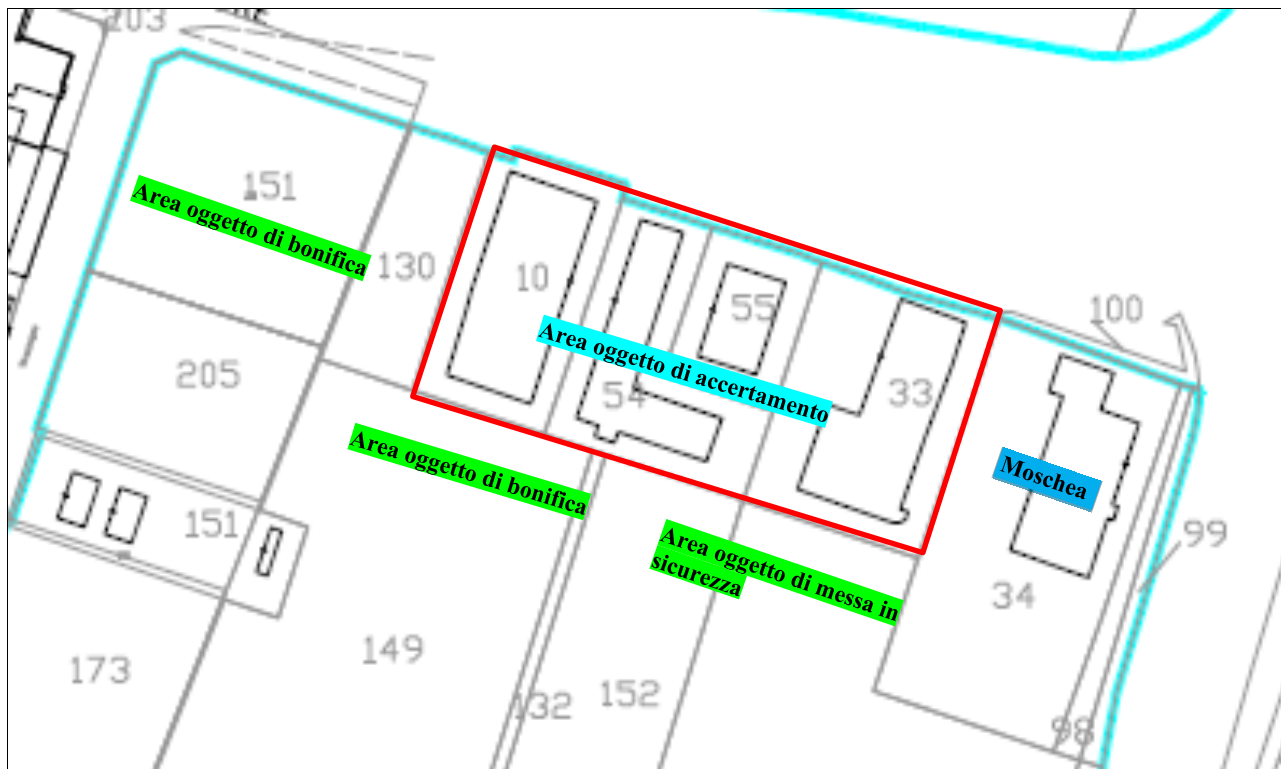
203

151

Area oggetto di bonifica

130

10

55

100

Area oggetto di accertamento

205

54

33

Area oggetto di bonifica

Moschea

151

Area oggetto di messa in sicurezza

99

34

173

149

132

152

98